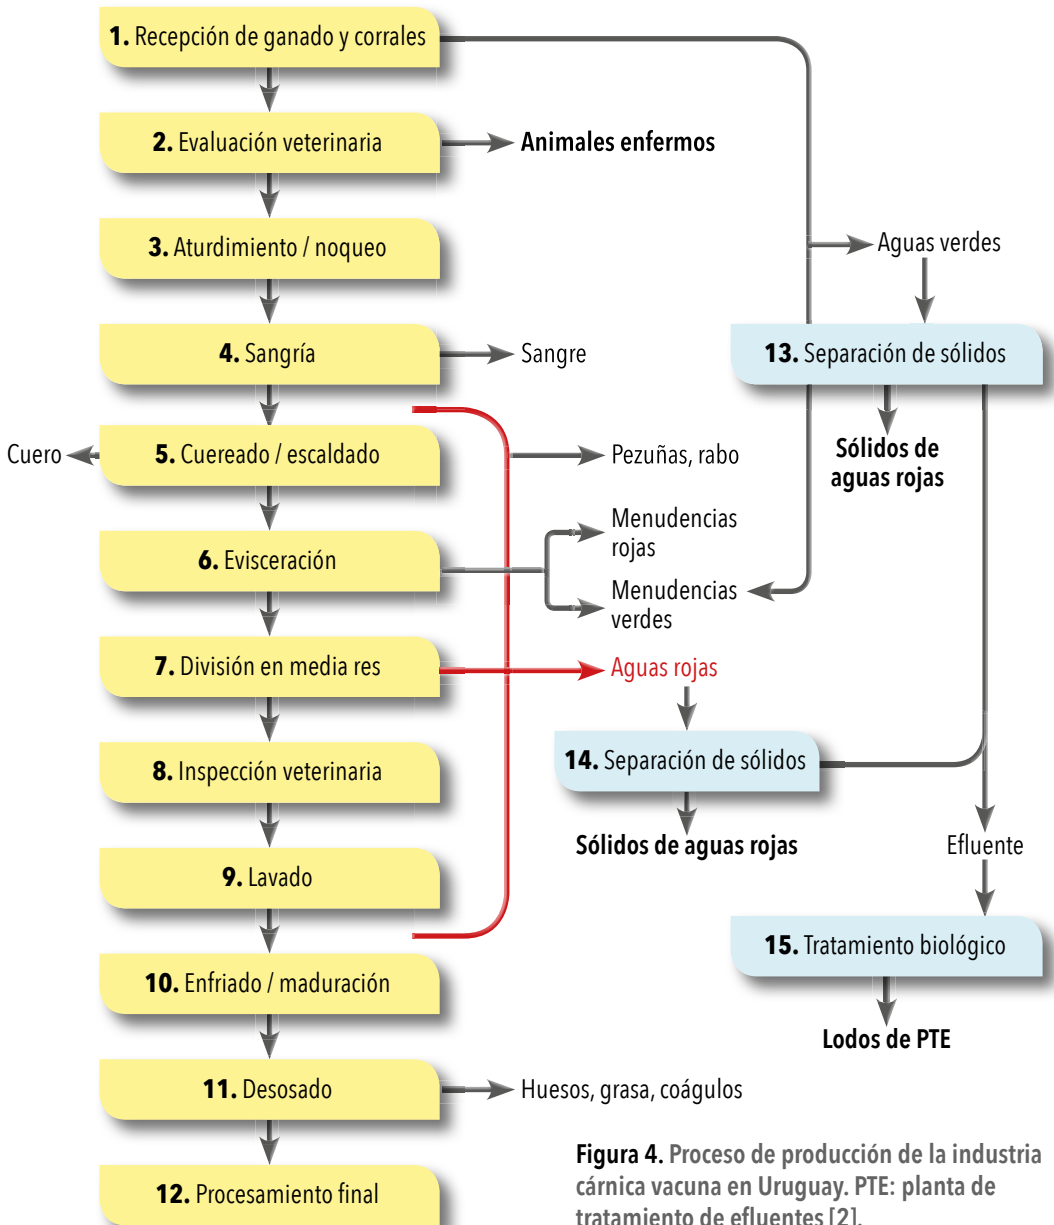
**1.** Recepción de ganado y corrales

**2.** Evaluación veterinaria

Animales enfermos

**3.** Aturdimiento / noqueo

Aguas verdes

**4.** Sangría

Sangre

**13.** Separación de sólidos

Cuero

**5.** Cuereado / escaldado

Pezuñas, rabo

Sólidos de aguas rojas

**6.** Evisceración

Menudencias rojas

Menudencias verdes

**7.** División en media res

Aguas rojas

**14.** Separación de sólidos

**8.** Inspección veterinaria

Sólidos de aguas rojas

Efluente

**9.** Lavado

**15.** Tratamiento biológico

**10.** Enfriado / maduración

Lodos de PTE

**11.** Desosado

Huesos, grasa, coágulos

**12.** Procesamiento final

**Figura 4.** Proceso de producción de la industria cárnica vacuna en Uruguay. PTE: planta de tratamiento de efluentes [2].